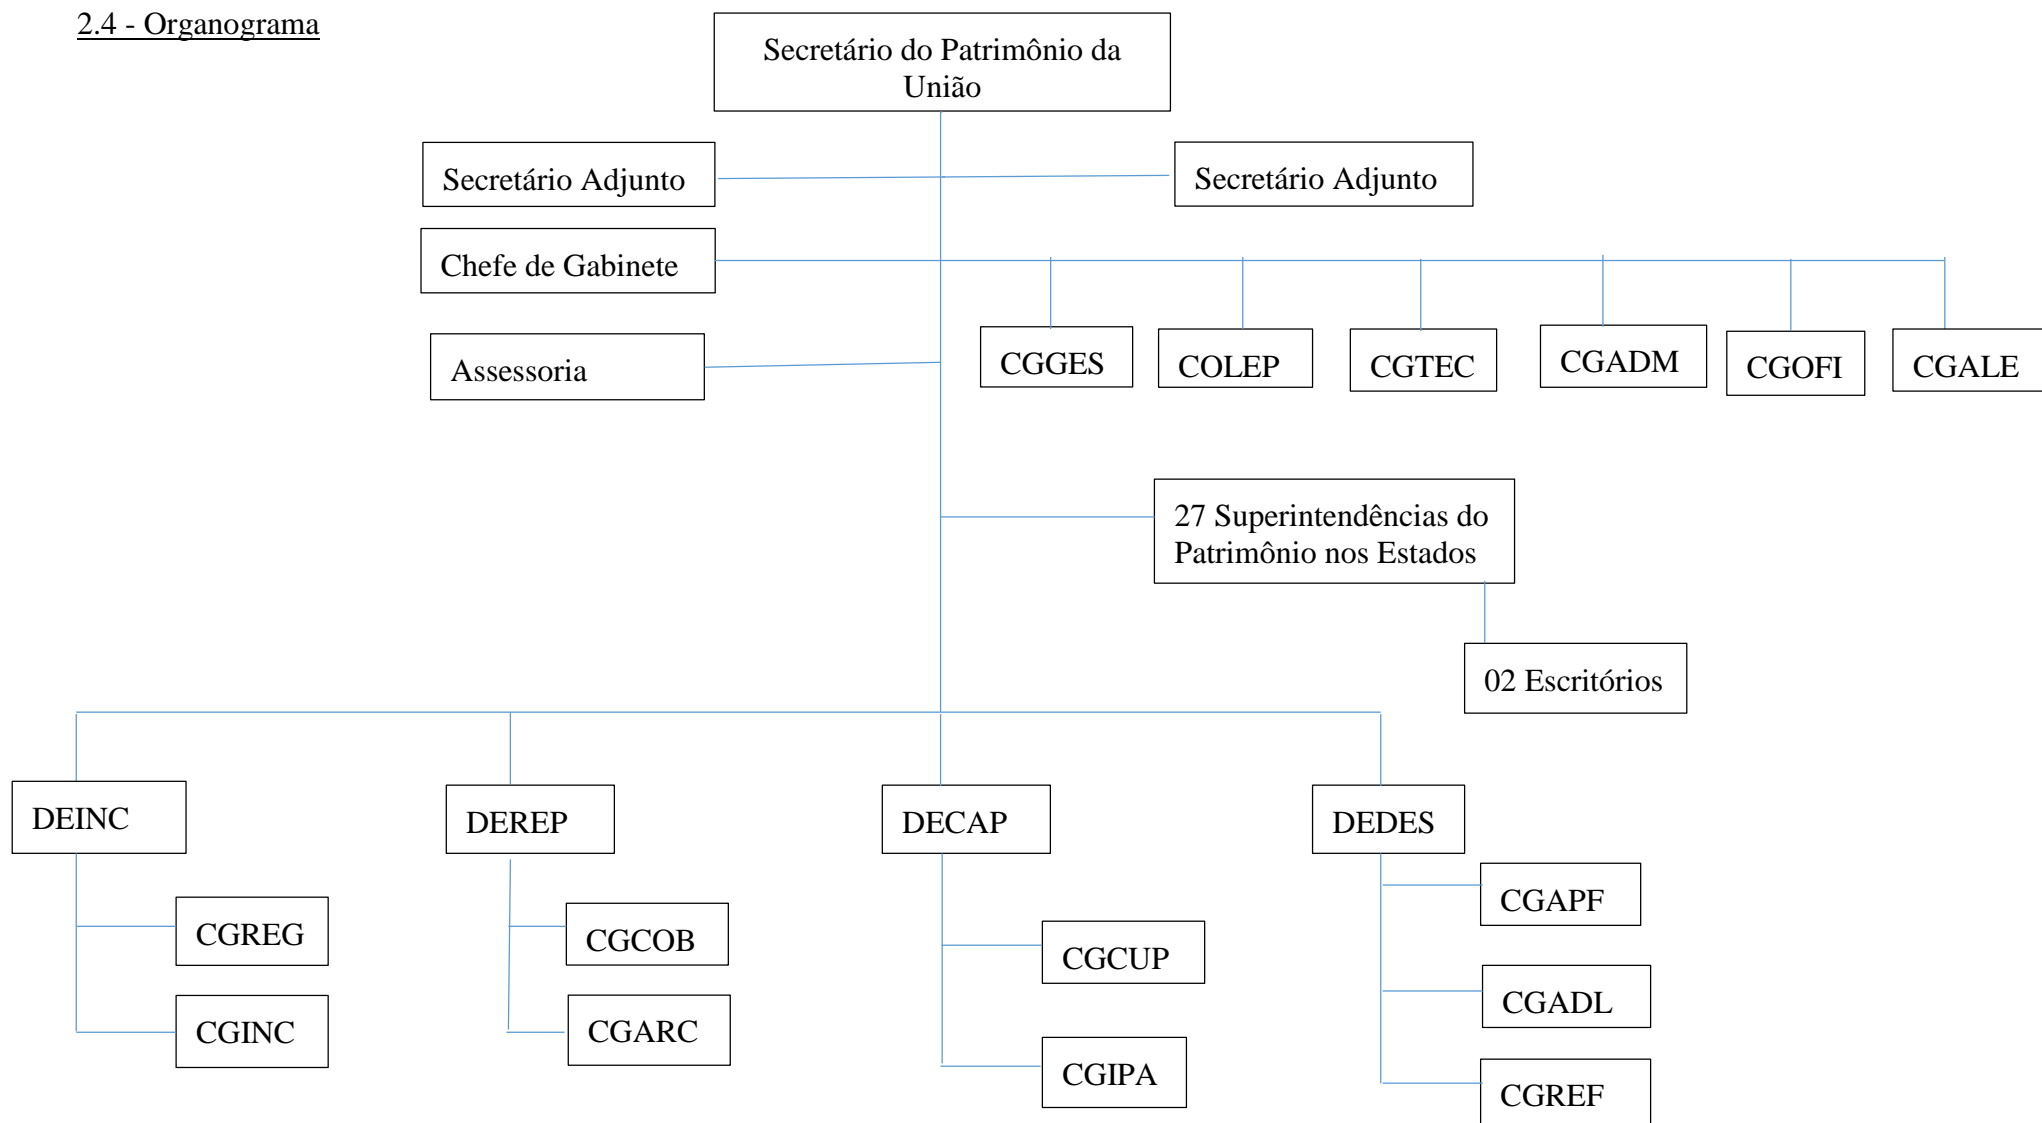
2.4 - Organograma

Secretário do Patrimônio da União

Secretário Adjunto

Secretário Adjunto

Chefe de Gabinete

Assessoria

CGGES

COLEP

CGTEC

CGADM

CGOFI

CGALE

27 Superintendências do Patrimônio nos Estados

02 Escritórios

DEINC

CGREG

CGINC

DEREP

CGCOB

CGARC

DECAP

CGCUP

CGIPA

DEDES

CGAPF

CGADL

CGREF